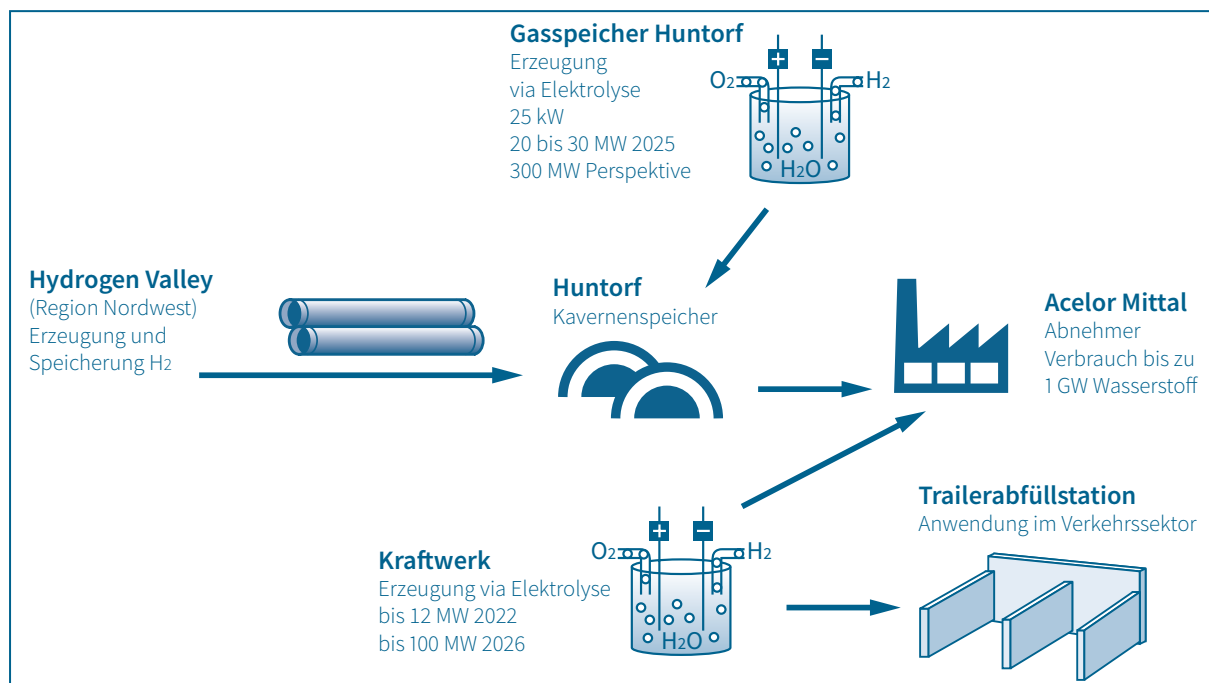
Gasspeicher Huntorf
Erzeugung
via Elektrolyse
25 kW
20 bis 30 MW 2025
300 MW Perspektive

+ −
$O_2$ $H_2$
$H_2O$

Hydrogen Valley
(Region Nordwest)
Erzeugung und
Speicherung $H_2$

Huntorf
Kavernenspeicher

Acelor Mittal
Abnehmer
Verbrauch bis zu
1 GW Wasserstoff

Trailerabfüllstation
Anwendung im Verkehrssektor

Kraftwerk
Erzeugung via Elektrolyse
bis 12 MW 2022
bis 100 MW 2026

+ −
$O_2$ $H_2$
$H_2O$